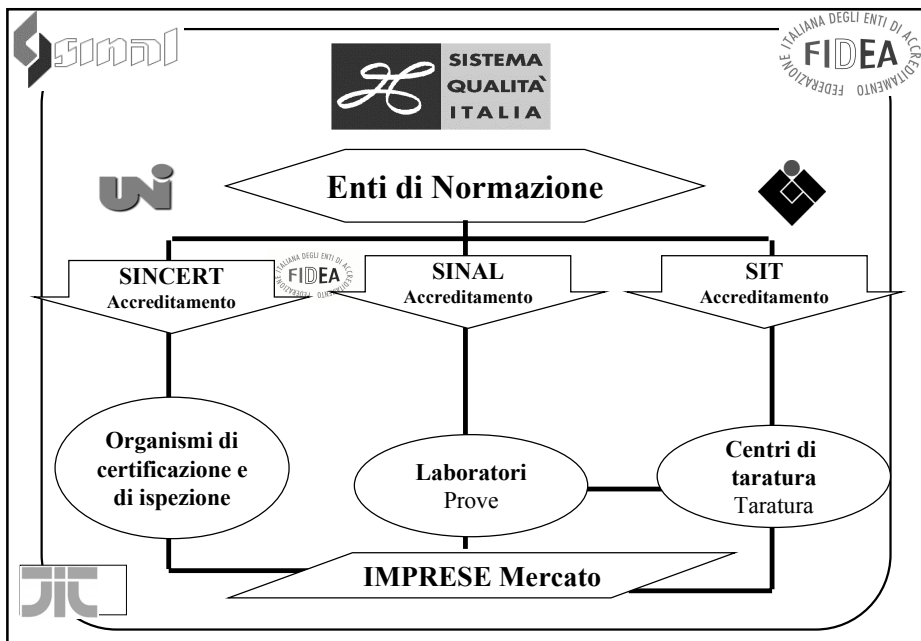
sinal

SISTEMA QUALITÀ ITALIA

FEDERAZIONE ITALIANA DEGLI ENTI DI ACCREDITAMENTO FIDEA

UNI

Enti di Normazione

SINCERT Accreditamento

FEDERAZIONE ITALIANA DEGLI ENTI DI ACCREDITAMENTO FIDEA

SINAL Accreditamento

SIT Accreditamento

Organismi di certificazione e di ispezione

Laboratori Prove

Centri di taratura Taratura

IMPRESE Mercato

JIC